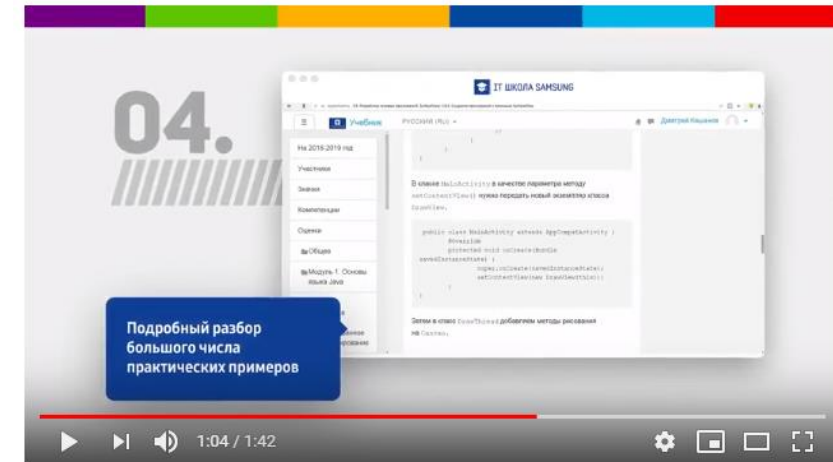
04.

IT ШКОЛА SAMSUNG

Учебник

РУССКИЙ (RU)

Дмитрий Ильшанов

На 2018-2019 год

Участники

Значки

Компетенции

Оценки

Общее

Модуль 1. Основы языка Java

В классе MainActivity в качестве параметра методу setContentView() нужно передать новый экземпляр класса DrawView.

public class MainActivity extends AppCompatActivity {
@Override
protected void onCreate(Bundle savedInstanceState) {
super.onCreate(savedInstanceState);
setContentView(new DrawView(this));
}
}

Затем в класс DrawThread добавляем методы рисования на Canvas.

Подробный разбор большого числа практических примеров

1:04 / 1:42